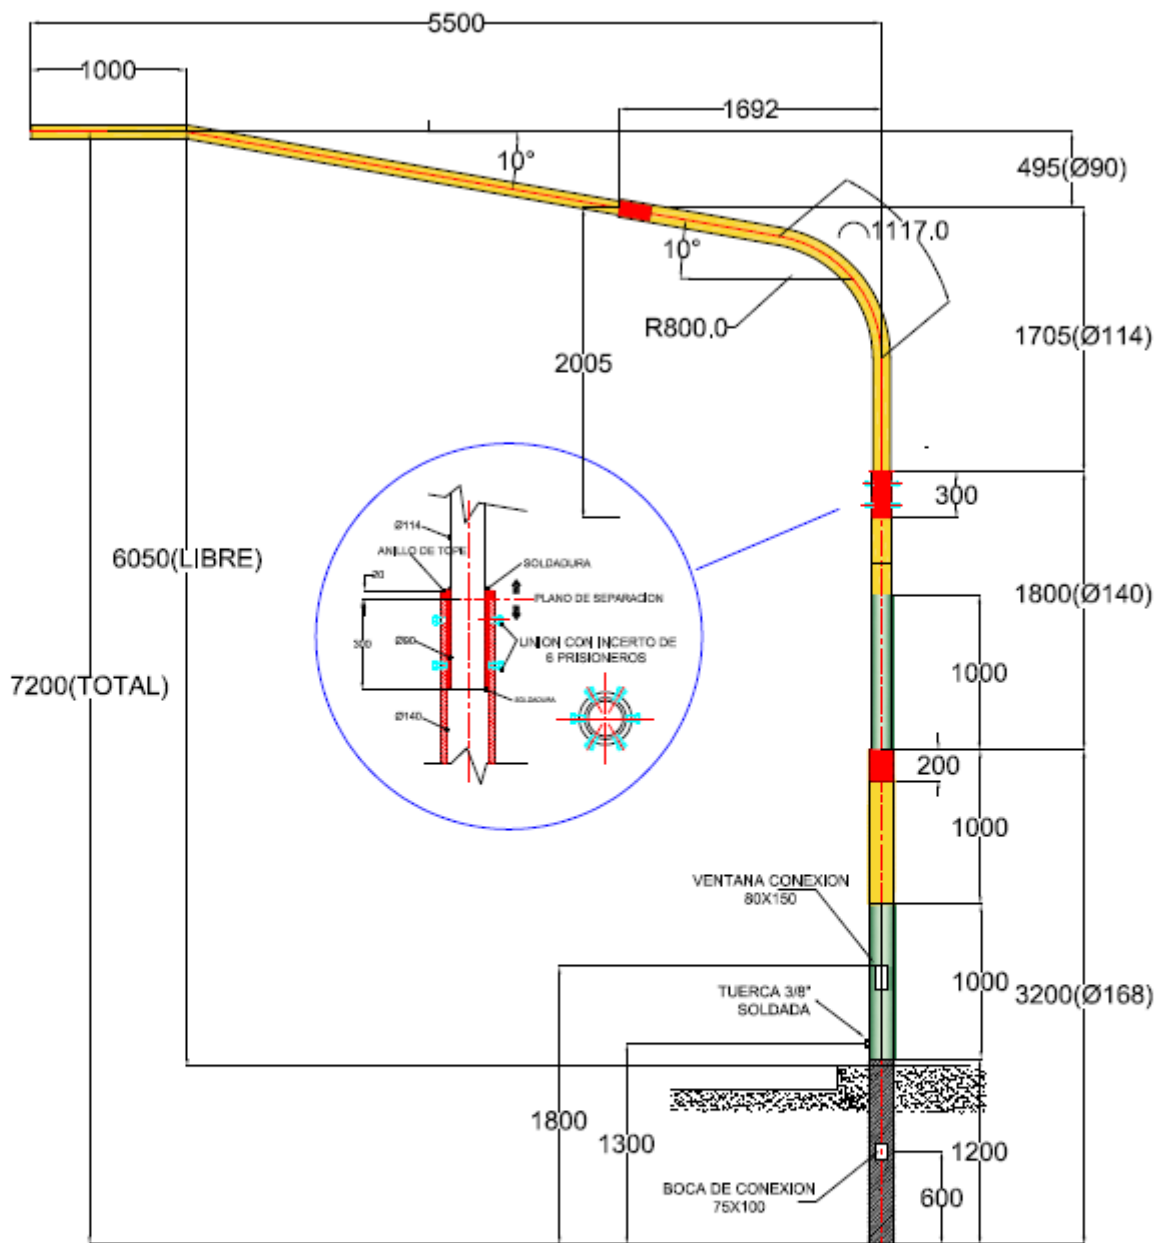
5500
1000
1692
495(Ø90)
10°
10°
1117,0
R800,0
1705(Ø114)
2005
300
Ø114
ANILLO DE TOPE
SOLDADURA
20
PLANO DE SEPARACION
300
Ø90
UNION CON INCERTO DE 6 PRISIONEROS
SOLDADURA
Ø140
6050(LIBRE)
1800(Ø140)
7200(TOTAL)
1000
200
1000
VENTANA CONEXION 80X150
1000
3200(Ø168)
TUERCA 3/8" SOLDADA
1800
1300
1200
BOCA DE CONEXION 75X100
600